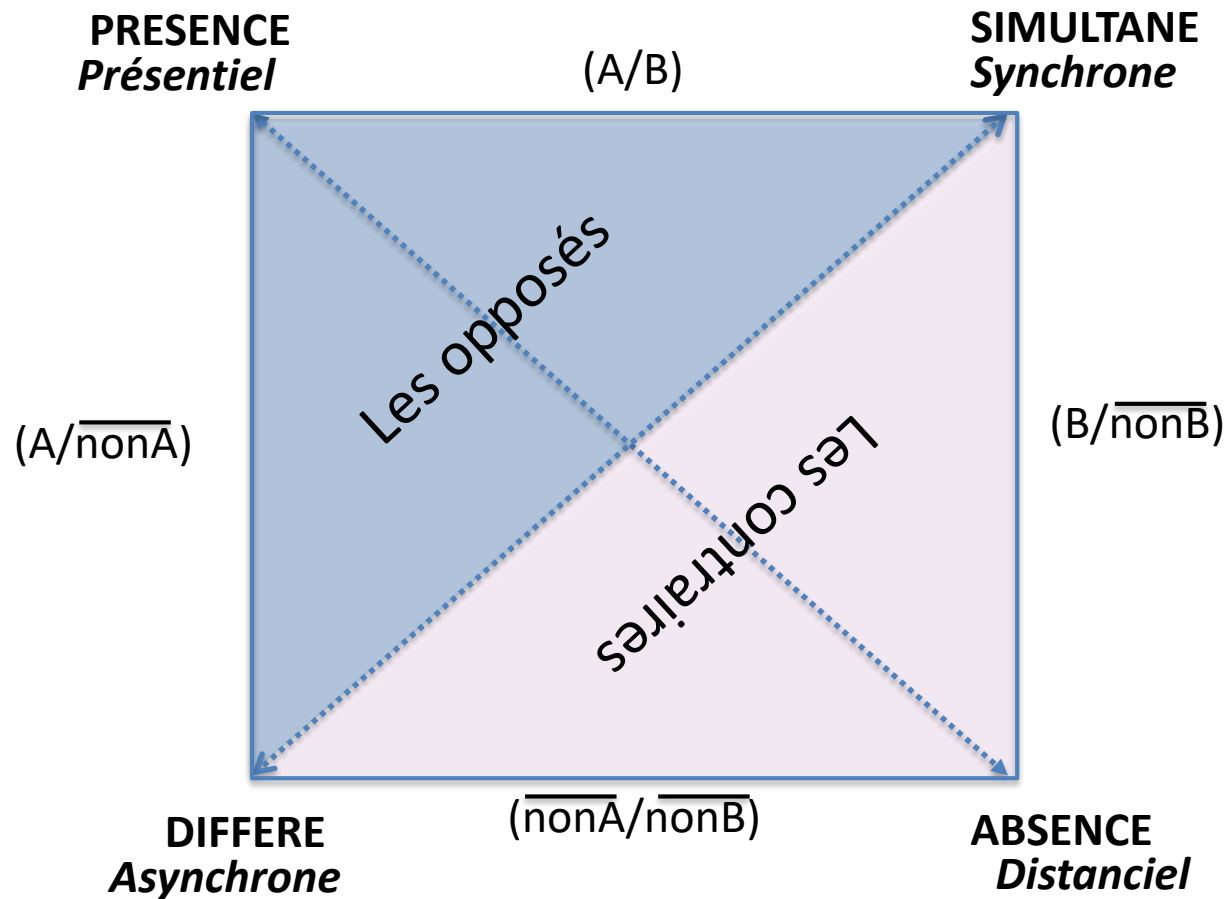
PRESENCE
*Présentiel*

(A/B)

SIMULTANE
*Synchrone*

Les opposés

$(A/\overline{nonA})$

$(B/\overline{nonB})$

Les contraires

$(\overline{nonA}/\overline{nonB})$

DIFFERE
*Asynchrone*

ABSENCE
*Distanciel*